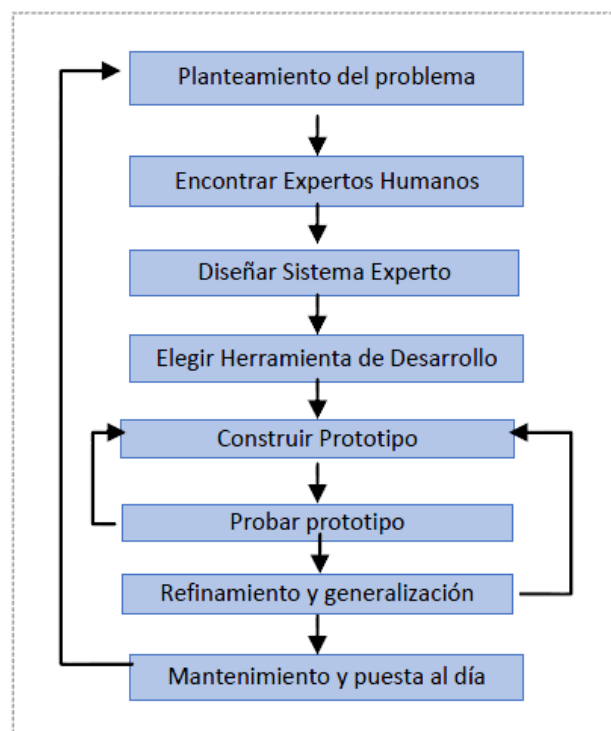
Planteamiento del problema

Encontrar Expertos Humanos

Diseñar Sistema Experto

Elegir Herramienta de Desarrollo

Construir Prototipo

Probar prototipo

Refinamiento y generalización

Mantenimiento y puesta al día